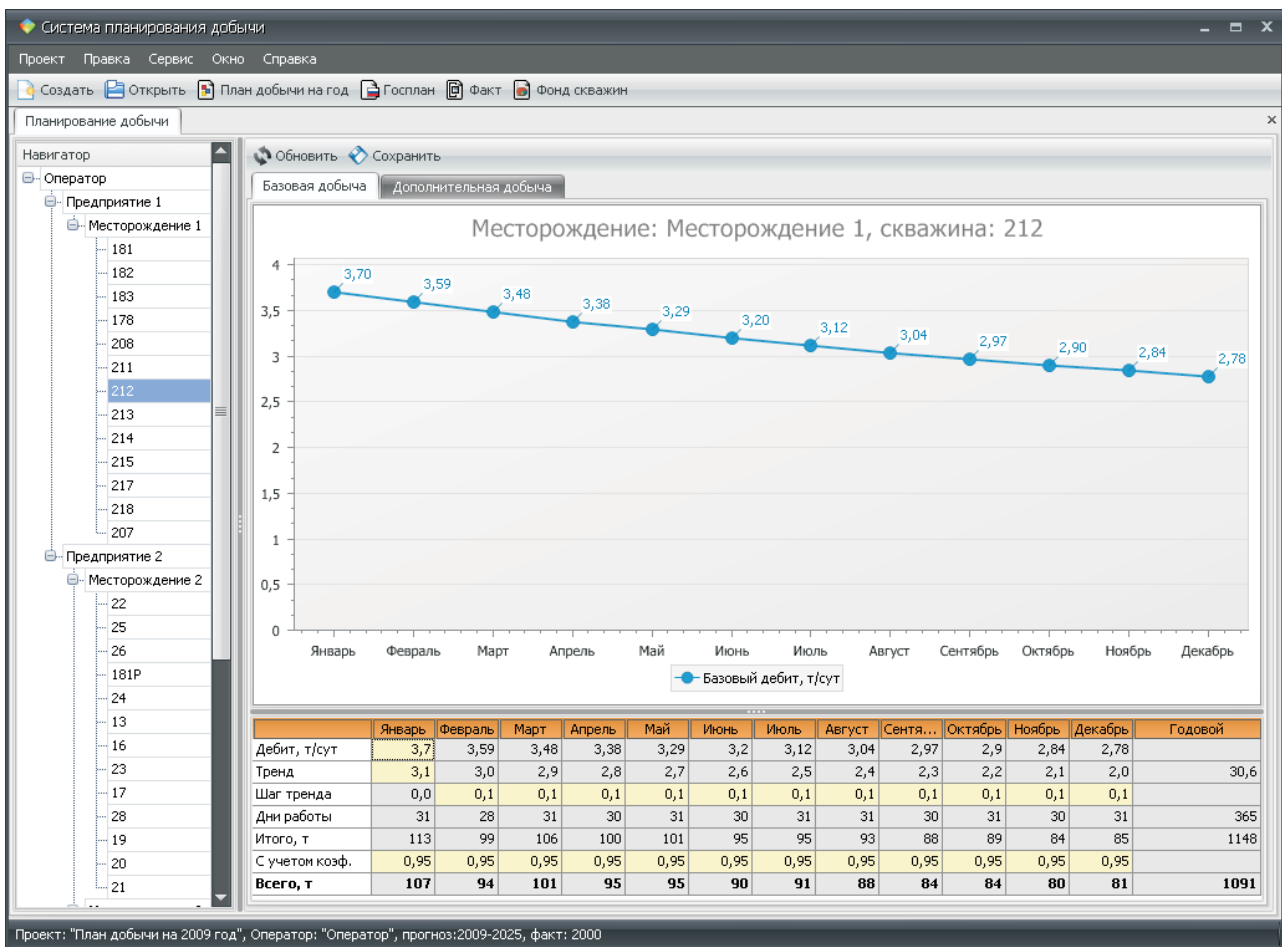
Система планирования добычи

Проект Правка Сервис Окно Справка

Создать Открыть План добычи на год Госплан Факт Фонд скважин

Планирование добычи

Навигатор
Оператор
Предприятие 1
Месторождение 1
181
182
183
178
208
211
212
213
214
215
217
218
207
Предприятие 2
Месторождение 2
22
25
26
181P
24
13
16
23
17
28
19
20
21

Обновить Сохранить

Базовая добыча Дополнительная добыча

Месторождение: Месторождение 1, скважина: 212

4
3,5
3
2,5
2
1,5
1
0,5
0

3,70 3,59 3,48 3,38 3,29 3,20 3,12 3,04 2,97 2,90 2,84 2,78

Январь Февраль Март Апрель Май Июнь Июль Август Сентябрь Октябрь Ноябрь Декабрь

Базовый дебит, т/сут

| | Январь | Февраль | Март | Апрель | Май | Июнь | Июль | Август | Сентя... | Октябрь | Ноябрь | Декабрь | Годовой |
|---|---|---|---|---|---|---|---|---|---|---|---|---|---|
| Дебит, т/сут | 3,7 | 3,59 | 3,48 | 3,38 | 3,29 | 3,2 | 3,12 | 3,04 | 2,97 | 2,9 | 2,84 | 2,78 | |
| Тренд | 3,1 | 3,0 | 2,9 | 2,8 | 2,7 | 2,6 | 2,5 | 2,4 | 2,3 | 2,2 | 2,1 | 2,0 | 30,6 |
| Шаг тренда | 0,0 | 0,1 | 0,1 | 0,1 | 0,1 | 0,1 | 0,1 | 0,1 | 0,1 | 0,1 | 0,1 | 0,1 | |
| Дни работы | 31 | 28 | 31 | 30 | 31 | 30 | 31 | 31 | 30 | 31 | 30 | 31 | 365 |
| Итого, т | 113 | 99 | 106 | 100 | 101 | 95 | 95 | 93 | 88 | 89 | 84 | 85 | 1148 |
| С учетом коэф. | 0,95 | 0,95 | 0,95 | 0,95 | 0,95 | 0,95 | 0,95 | 0,95 | 0,95 | 0,95 | 0,95 | 0,95 | |
| Всего, т | 107 | 94 | 101 | 95 | 95 | 90 | 91 | 88 | 84 | 84 | 80 | 81 | 1091 |

Проект: "План добычи на 2009 год", Оператор: "Оператор", прогноз:2009-2025, факт: 2000